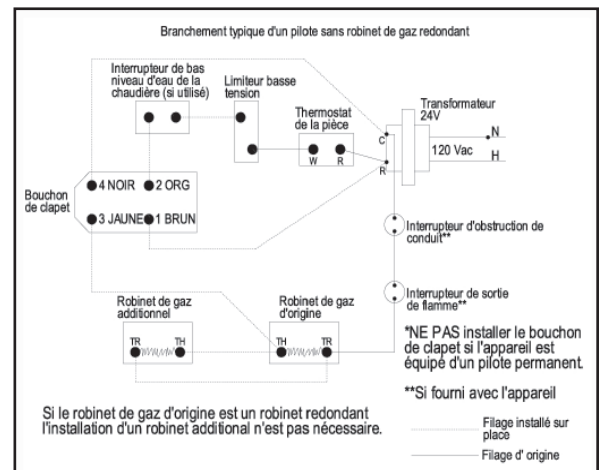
Branchement typique d'un pilote sans robinet de gaz redondant

Interrupteur de bas niveau d'eau de la chaudière (si utilisé)

Limiteur basse tension

Thermostat de la pièce

W R

Transformateur 24V

C

R

N

H

120 Vac

Bouchon de clapet

4 NOIR

2 ORG

3 JAUNE

1 BRUN

Interrupteur d'obstruction de conduit**

Interrupteur de sortie de flamme**

Robinet de gaz additionnel

TR TH

Robinet de gaz d'origine

TH TR

*NE PAS installer le bouchon de clapet si l'appareil est équipé d'un pilote permanent.

**Si fourni avec l'appareil

Si le robinet de gaz d'origine est un robinet redondant l'installation d'un robinet additional n'est pas nécessaire.

Filage installé sur place

Filage d' origine